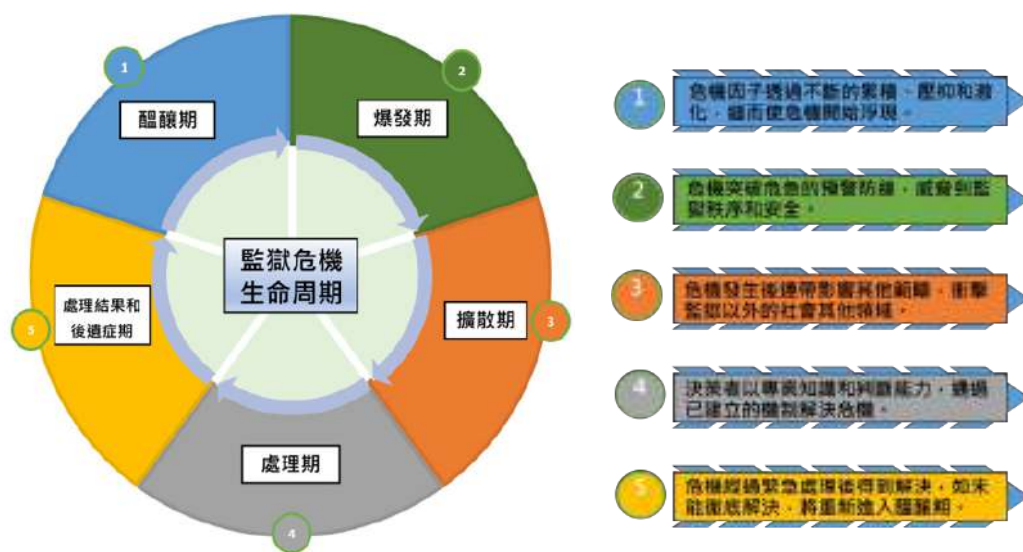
1

醞釀期

2

爆發期

監獄危機
生命周期

處理結果和
後遺症期

5

擴散期

3

處理期

4

1 危機因子透過不斷的累積、壓抑和激化，繼而使危機開始浮現。

2 危機突破危急的預警防線，威脅到監獄秩序和安全。

3 危機發生後繼帶影響其他範疇，衝擊監獄以外的社會其他領域。

4 決策者以專業知識和判斷能力，運用已建立的機制解決危機。

5 危機經過緊急處理後得到解決，如未能徹底解決，將重新進入醞釀期。